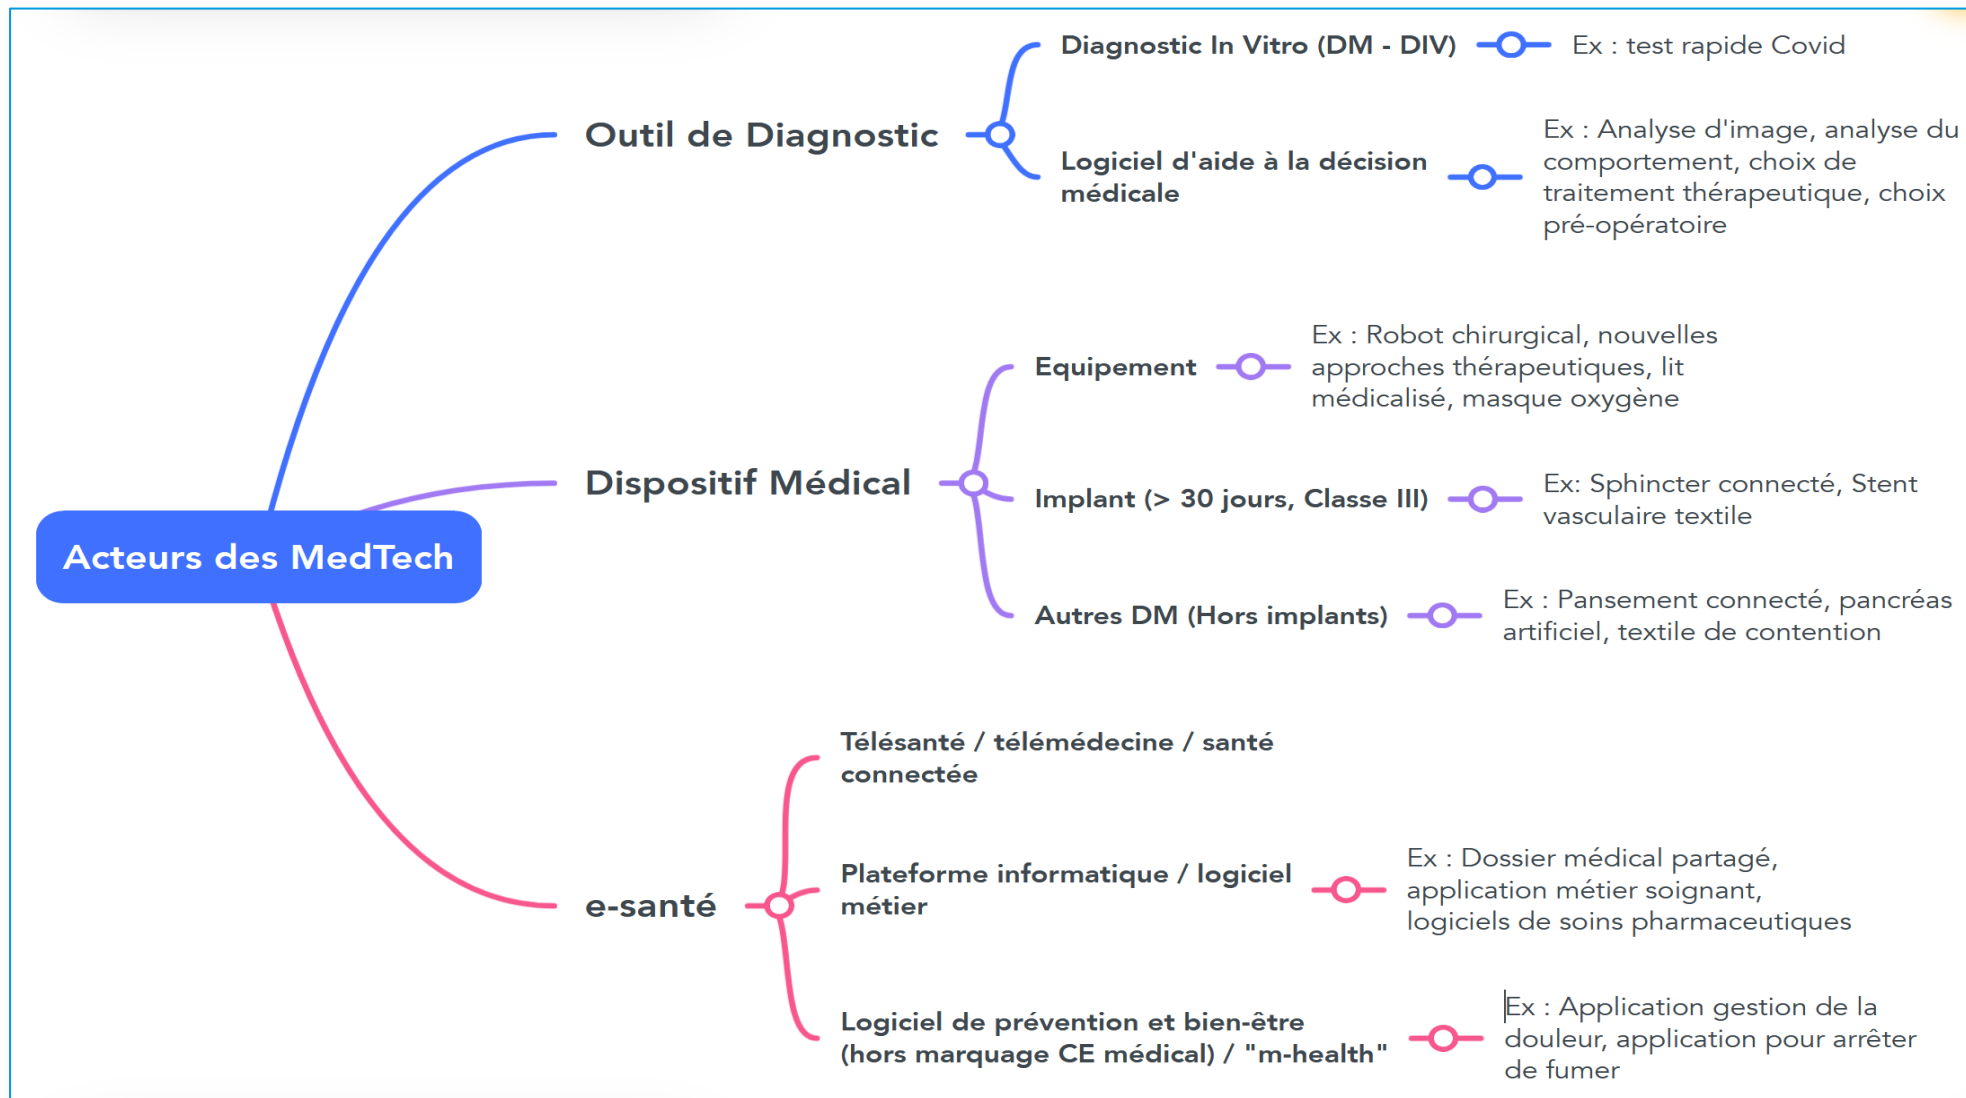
Acteurs des MedTech

Outil de Diagnostic

Diagnostic In Vitro (DM - DIV)

Ex : test rapide Covid

Logiciel d'aide à la décision médicale

Ex : Analyse d'image, analyse du comportement, choix de traitement thérapeutique, choix pré-opératoire

Dispositif Médical

Equipement

Ex : Robot chirurgical, nouvelles approches thérapeutiques, lit médicalisé, masque oxygène

Implant (> 30 jours, Classe III)

Ex: Sphincter connecté, Stent vasculaire textile

Autres DM (Hors implants)

Ex : Pansement connecté, pancréas artificiel, textile de contention

e-santé

Télésanté / télémédecine / santé connectée

Plateforme informatique / logiciel métier

Ex : Dossier médical partagé, application métier soignant, logiciels de soins pharmaceutiques

Logiciel de prévention et bien-être (hors marquage CE médical) / "m-health"

Ex : Application gestion de la douleur, application pour arrêter de fumer